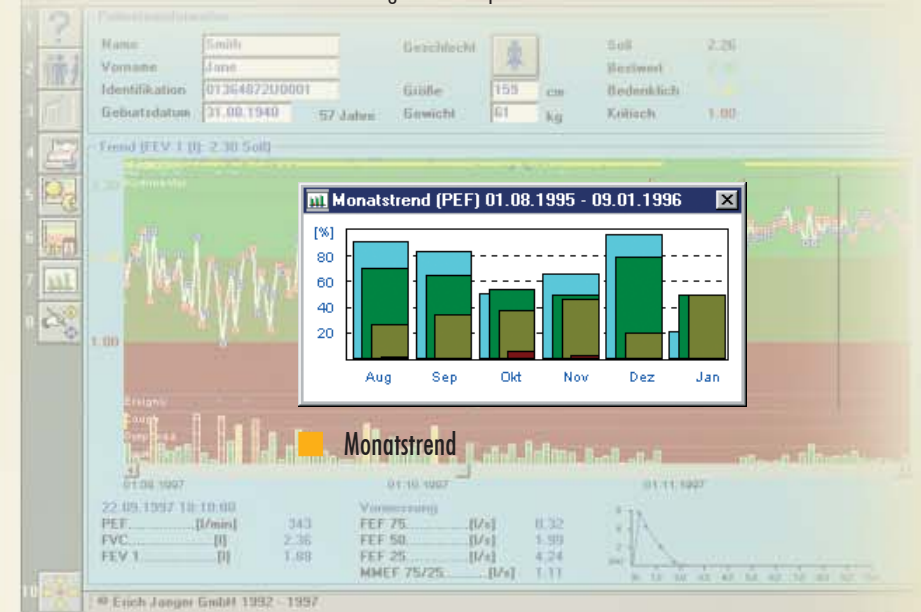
Patientendaten
Name Smith
Vorname Jane
Identifikation 01364872U0001
Geburtsdatum 31.08.1940 57 Jahre
Geschlecht
Größe 159 cm
Gewicht 61 kg
Soll 2.26
Bestwert
Bedenklich
Kritisch 1.00

Trend (FEV 1 [l]: 2.30 Soll)
1.00

Monatstrend (PEF) 01.08.1995 - 09.01.1996

[%]
80
60
40
20
Aug Sep Okt Nov Dez Jan

Monatstrend

01.09.1997 01.10.1997 01.11.1997

22.09.1997 18:18:00
PEF..................[l/min] 343
FVC..................[l] 2.36
FEV 1.................[l] 1.88

FEF 75.................[l/s] 0.32
FEF 50.................[l/s] 1.99
FEF 25.................[l/s] 4.24
MMEF 75/25...........[l/s] 1.11

1 2 3 4 5 6 7 8 10

© Erich Jaeger GmbH 1992 - 1997